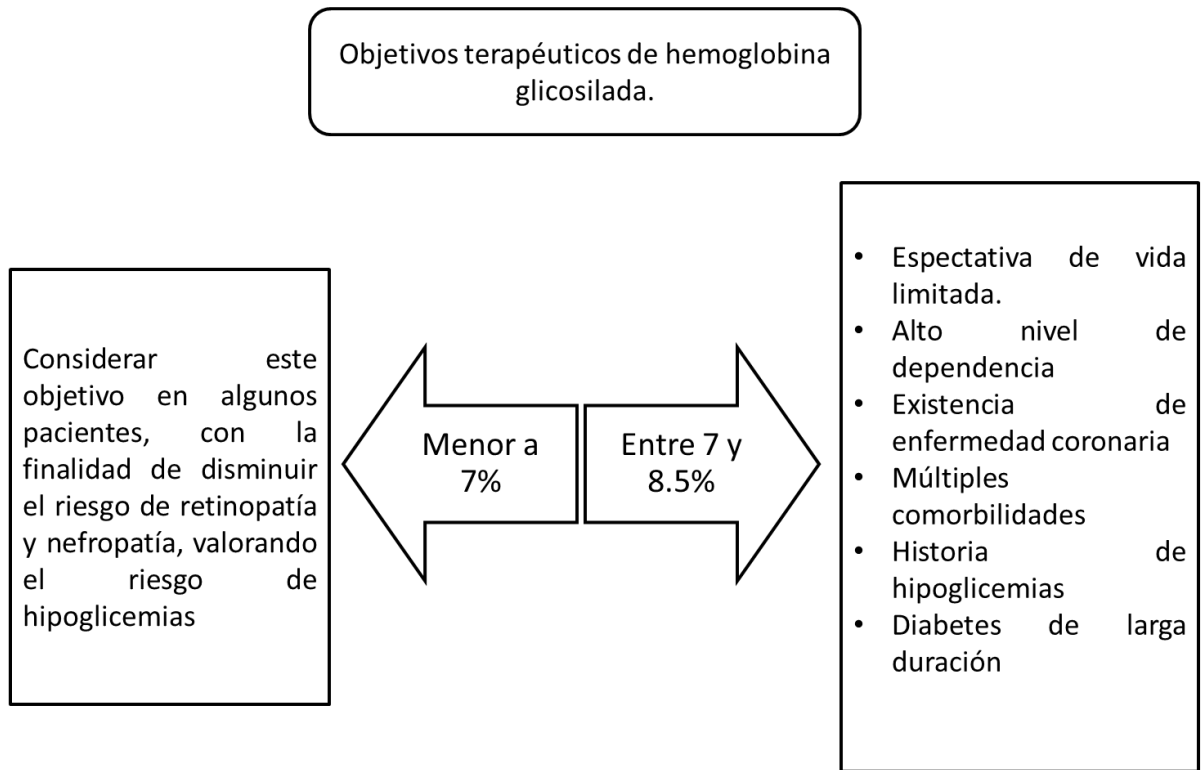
Objetivos terapéuticos de hemoglobina glicosilada.

Considerar este objetivo en algunos pacientes, con la finalidad de disminuir el riesgo de retinopatía y nefropatía, valorando el riesgo de hipoglicemias

Menor a 7%

Entre 7 y 8.5%

- Espectativa de vida limitada.
- Alto nivel de dependencia
- Existencia de enfermedad coronaria
- Múltiples comorbilidades
- Historia de hipoglicemias
- Diabetes de larga duración